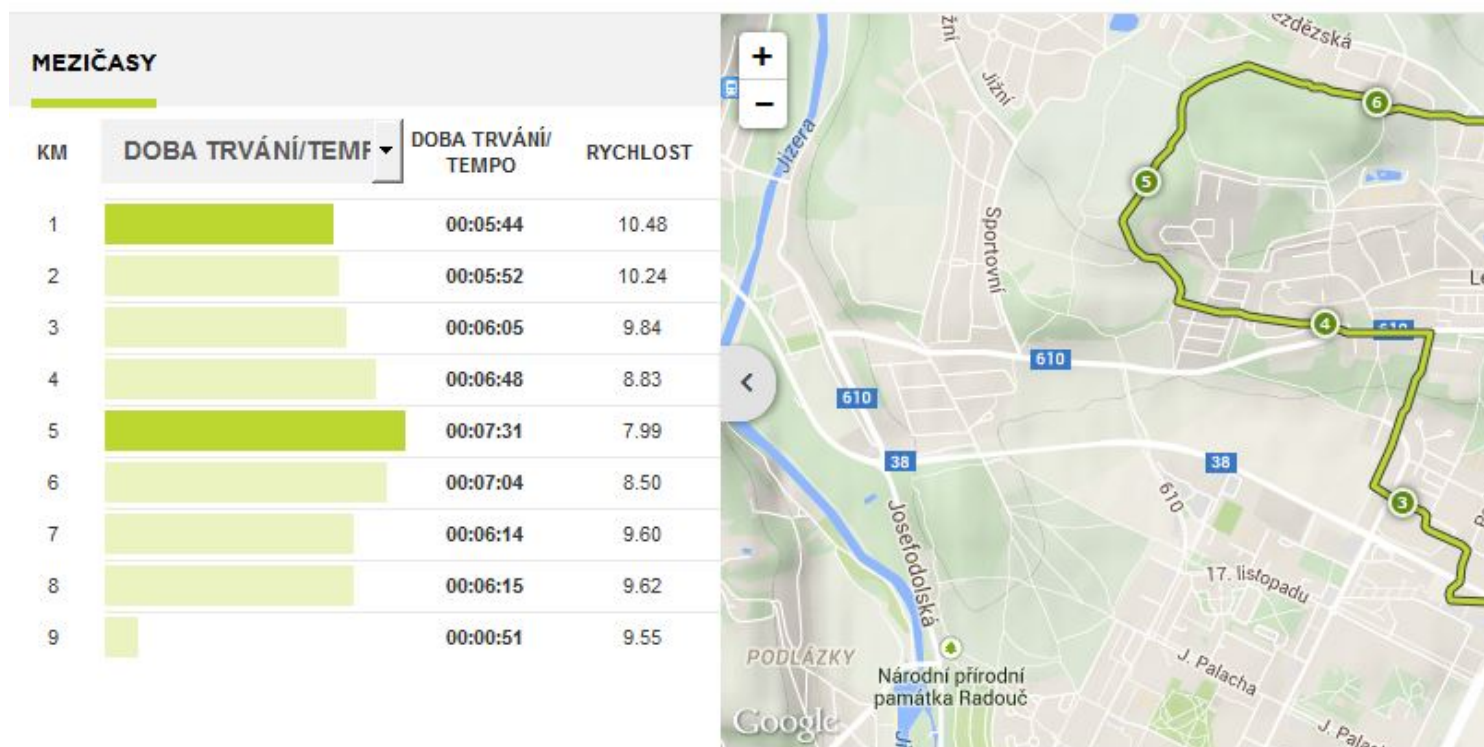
MEZIČASY

| KM | DOBA TRVÁNÍ/TEMF | DOBA TRVÁNÍ/ TEMPO | RYCHLOST |
|---|---|---|---|
| 1 | | 00:05:44 | 10.48 |
| 2 | | 00:05:52 | 10.24 |
| 3 | | 00:06:05 | 9.84 |
| 4 | | 00:06:48 | 8.83 |
| 5 | | 00:07:31 | 7.99 |
| 6 | | 00:07:04 | 8.50 |
| 7 | | 00:06:14 | 9.60 |
| 8 | | 00:06:15 | 9.62 |
| 9 | | 00:00:51 | 9.55 |

+
−
Jizera
Jižní
žní
Sportovní
ezděžská
6
5
4
3
610
610
610
38
38
610
Josefodolská
17. listopadu
J. Palacha
J. Palac
Le
PODLÁZKY
Národní přírodní památka Radouč
Google